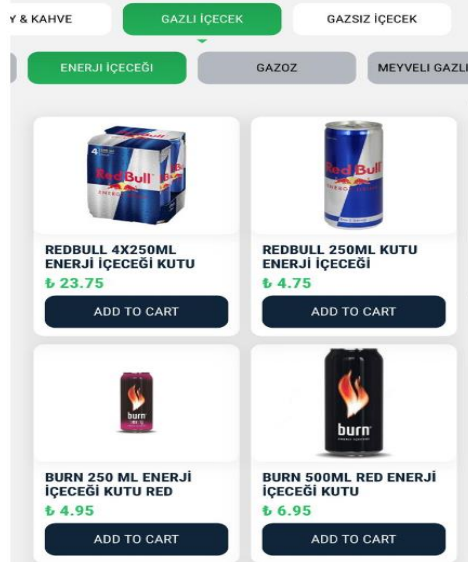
Y & KAHVE
GAZLI İÇECEK
GAZSIZ İÇECEK

ENERJI İÇECEĞİ
GAZOZ
MEYVELI GAZLI

Red Bull

REDBULL 4X250ML ENERJİ İÇECEĞİ KUTU
₺ 23.75
ADD TO CART

Red Bull

REDBULL 250ML KUTU ENERJİ İÇECEĞİ
₺ 4.75
ADD TO CART

burn

BURN 250 ML ENERJİ İÇECEĞİ KUTU RED
₺ 4.95
ADD TO CART

burn

BURN 500ML RED ENERJİ İÇECEĞİ KUTU
₺ 6.95
ADD TO CART